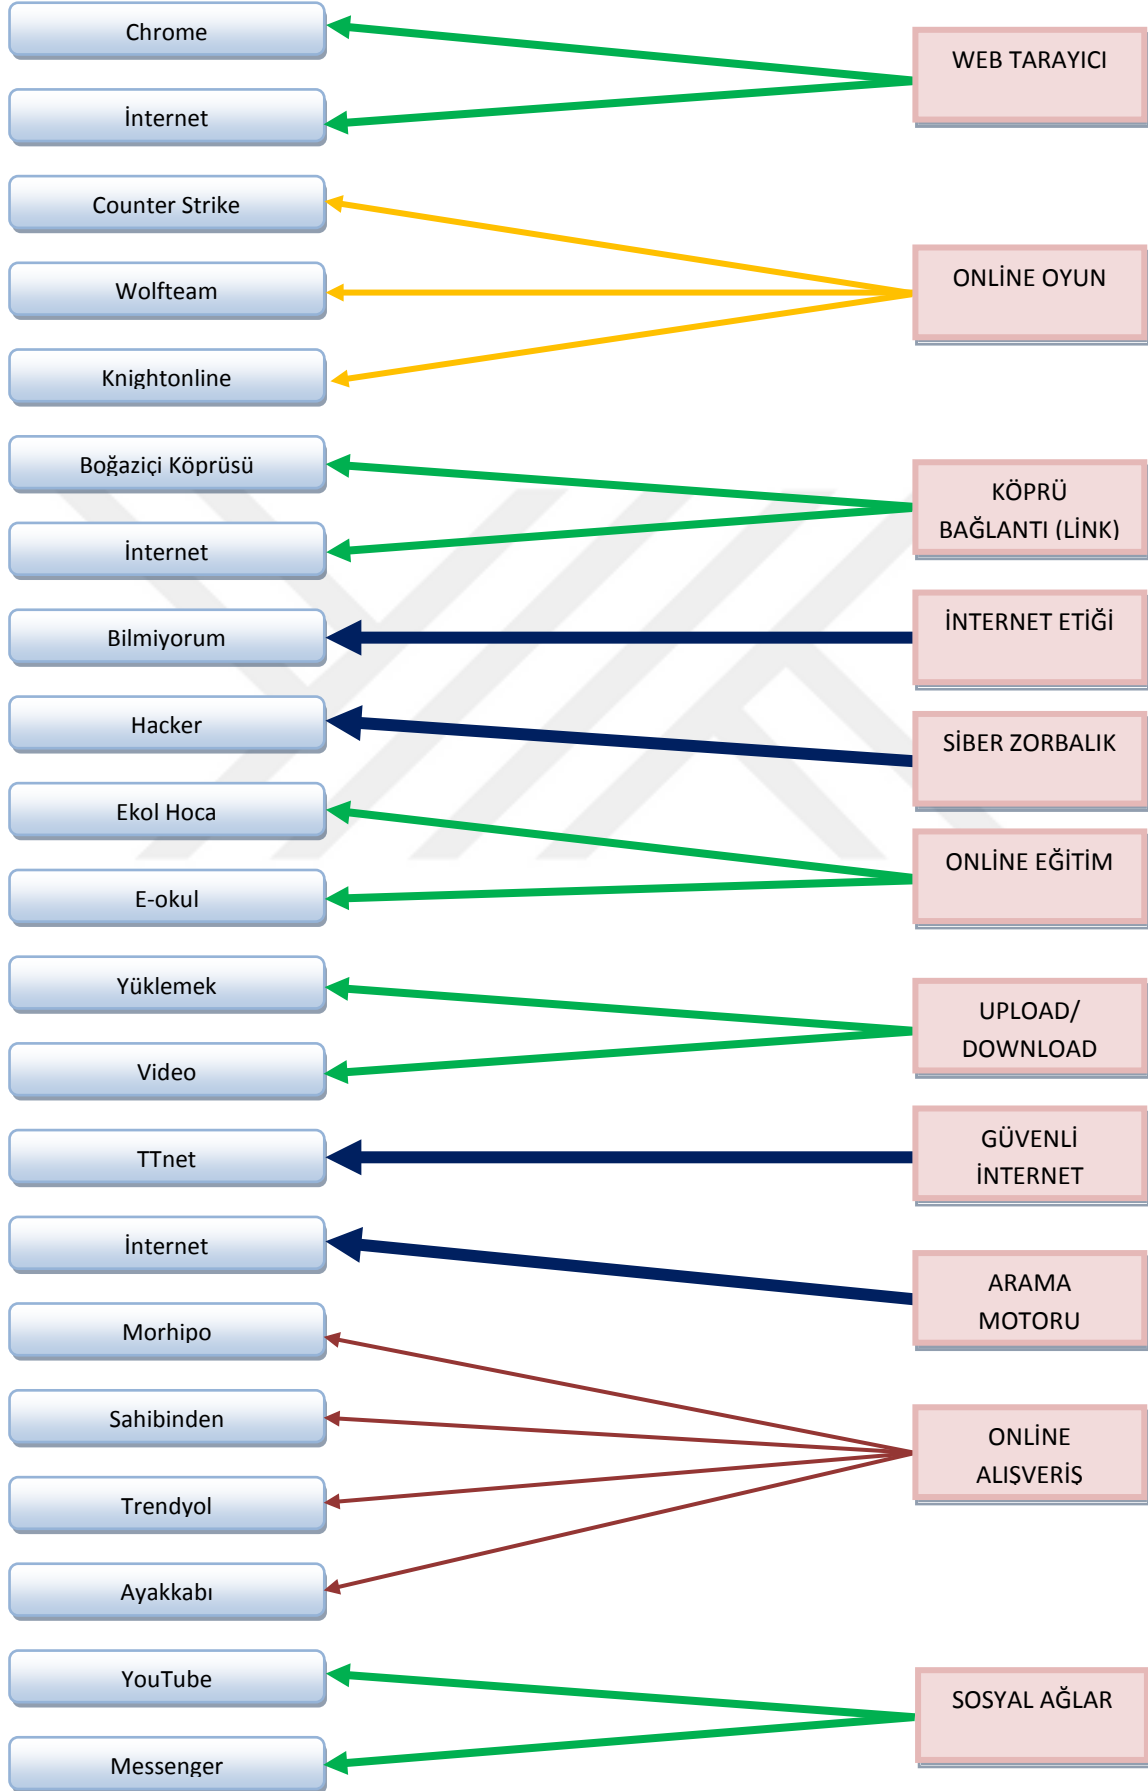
Chrome
İnternet
Counter Strike
Wolfteam
Knightonline
Boğaziçi Köprüsü
İnternet
Bilmiyorum
Hacker
Ekol Hoca
E-okul
Yüklemek
Video
TTnet
İnternet
Morhipo
Sahibinden
Trendyol
Ayakkabı
YouTube
Messenger

WEB TARAYICI
ONLİNE OYUN
KÖPRÜ BAĞLANTI (LİNK)
İNTERNET ETİĞİ
SİBER ZORBALIK
ONLİNE EĞİTİM
UPLOAD/ DOWNLOAD
GÜVENLİ İNTERNET
ARAMA MOTORU
ONLİNE ALIŞVERİŞ
SOSYAL AĞLAR